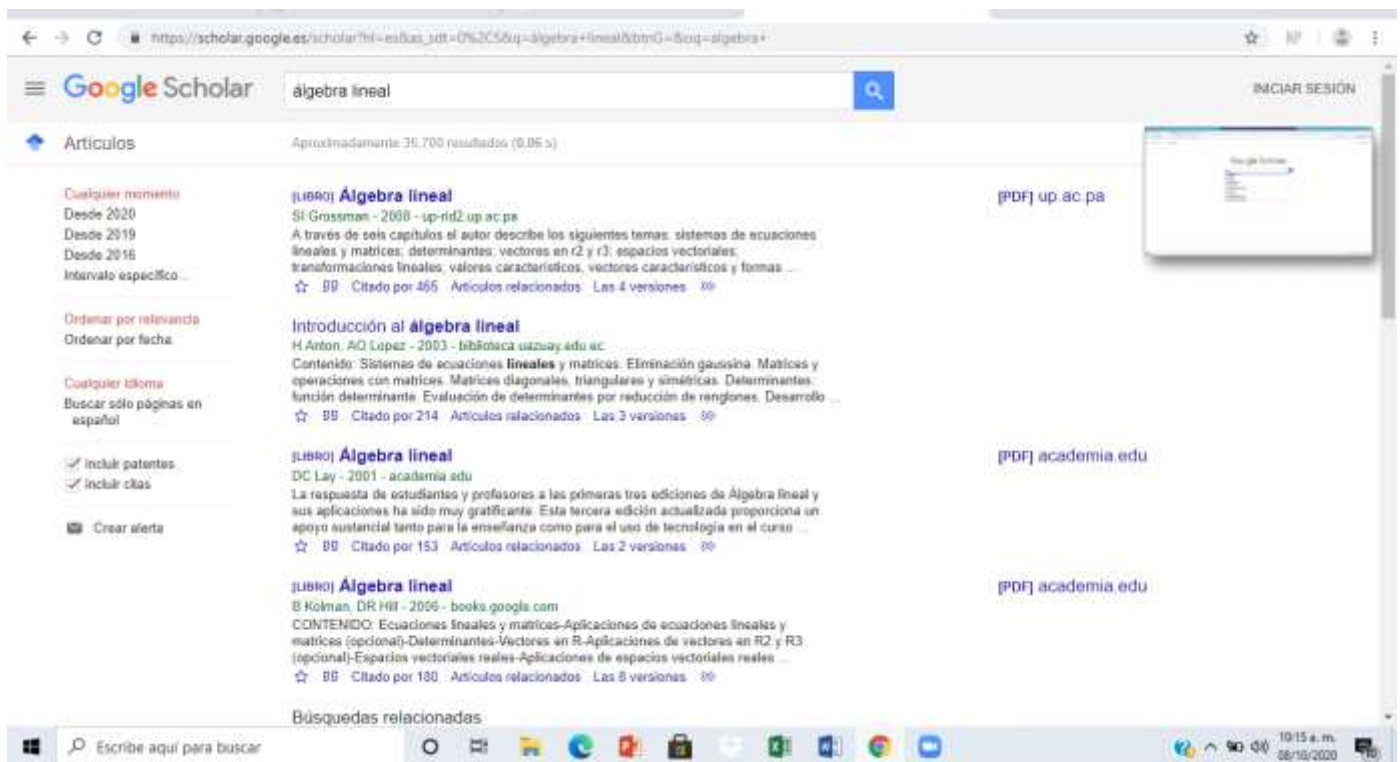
https://scholar.google.es/scholar?hl=es&as_sdt=0%2C5&q=algebra+lineal&btnG=&oq=algebra+

Google Scholar

algebra lineal

INICIAR SESIÓN

Artículos

Aproximadamente 35.700 resultados (0,06 s)

Cualquier momento
Desde 2020
Desde 2019
Desde 2016
Intervalo específico...

Ordenar por relevancia
Ordenar por fecha

Cualquier idioma
Buscar sólo páginas en español

Incluir patentes
Incluir citas

Crear alerta

[LIBRO] Álgebra lineal
SI Grossman - 2008 - up-rid2.up.ac.pa
A través de seis capítulos el autor describe los siguientes temas: sistemas de ecuaciones lineales y matrices; determinantes; vectores en r2 y r3; espacios vectoriales; transformaciones lineales; valores característicos, vectores característicos y formas ...
Citado por 465 Artículos relacionados Las 4 versiones

[PDF] up.ac.pa

Introducción al álgebra lineal
H Anton, AO Lopez - 2003 - biblioteca.uazuay.edu.ec
Contenido: Sistemas de ecuaciones lineales y matrices. Eliminación gaussina. Matrices y operaciones con matrices. Matrices diagonales, triangulares y simétricas. Determinantes: función determinante. Evaluación de determinantes por reducción de renglones. Desarrollo ...
Citado por 214 Artículos relacionados Las 3 versiones

[LIBRO] Álgebra lineal
DC Lay - 2001 - academia.edu
La respuesta de estudiantes y profesores a las primeras tres ediciones de Álgebra lineal y sus aplicaciones ha sido muy gratificante. Esta tercera edición actualizada proporciona un apoyo sustancial tanto para la enseñanza como para el uso de tecnología en el curso ...
Citado por 153 Artículos relacionados Las 2 versiones

[PDF] academia.edu

[LIBRO] Álgebra lineal
B Kolman, DR Hill - 2006 - books.google.com
CONTENIDO: Ecuaciones lineales y matrices-Aplicaciones de ecuaciones lineales y matrices (opcional)-Determinantes-Vectores en R-Aplicaciones de vectores en R2 y R3 (opcional)-Espacios vectoriales reales-Aplicaciones de espacios vectoriales reales ...
Citado por 180 Artículos relacionados Las 8 versiones

[PDF] academia.edu

Búsquedas relacionadas

Escribe aquí para buscar

10:15 a. m.
08/10/2020